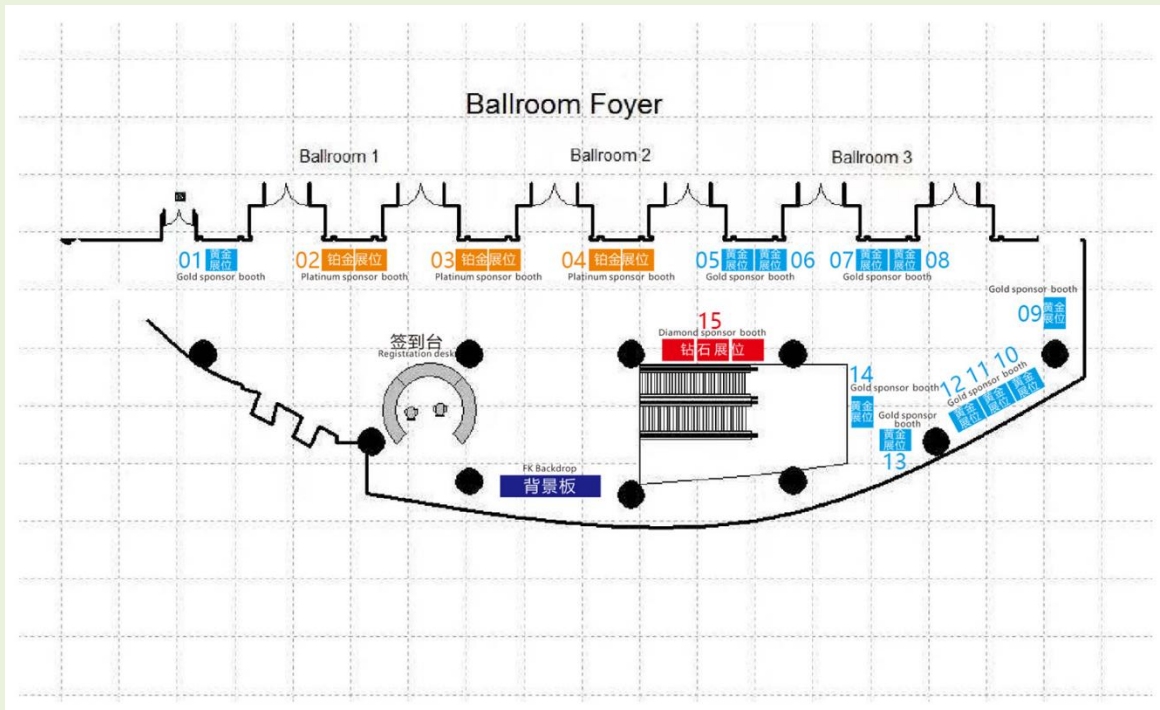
Ballroom Foyer

Ballroom 1

Ballroom 2

Ballroom 3

01 黄金展位
Gold sponsor booth

02 铂金展位
Platinum sponsor booth

03 铂金展位
Platinum sponsor booth

04 铂金展位
Platinum sponsor booth

05 黄金展位 黄金展位 06
Gold sponsor booth

07 黄金展位 黄金展位 08
Gold sponsor booth

Gold sponsor booth
09 黄金展位

15
Diamond sponsor booth
钻石展位

签到台
Registration desk

14
Gold sponsor booth
黄金展位

Gold sponsor booth
黄金展位
13

12 11 10
Gold sponsor booth
黄金展位 黄金展位 黄金展位

FK Backdrop
背景板